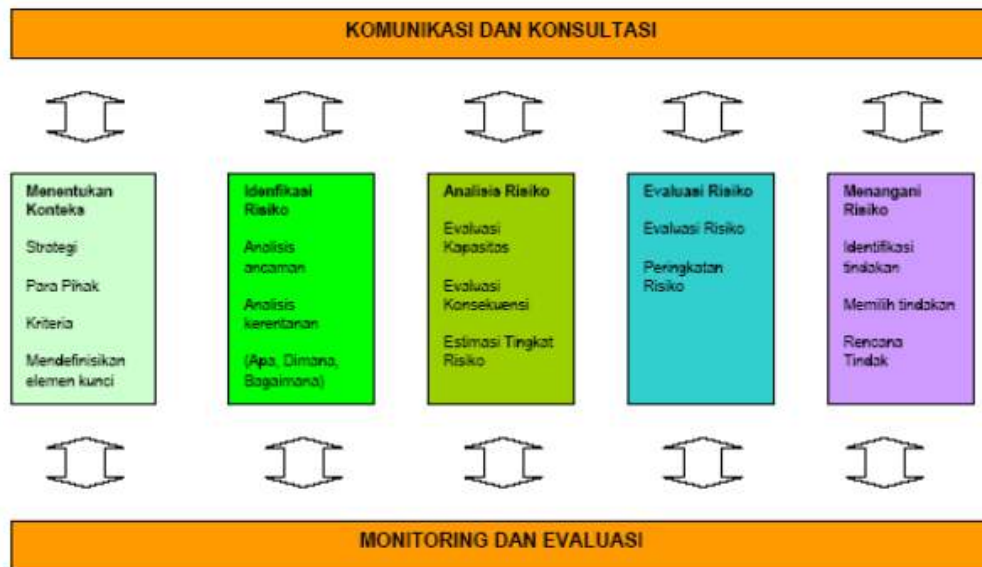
KOMUNIKASI DAN KONSULTASI

Menentukan Konteks

Strategi

Para Pihak

Kriteria

Mendefinisikan elemen kunci

Idenfikasi Risiko

Analisis ancaman

Analisis kerentanan

(Apa, Dimana, Bagaimana)

Analisis Risiko

Evaluasi Kapasitas

Evaluasi Konsekuensi

Estimasi Tingkat Risiko

Evaluasi Risiko

Evaluasi Risiko

Peringkatan Risiko

Menangani Risiko

Identifikasi tindakan

Memilih tindakan

Rencana Tindak

MONITORING DAN EVALUASI